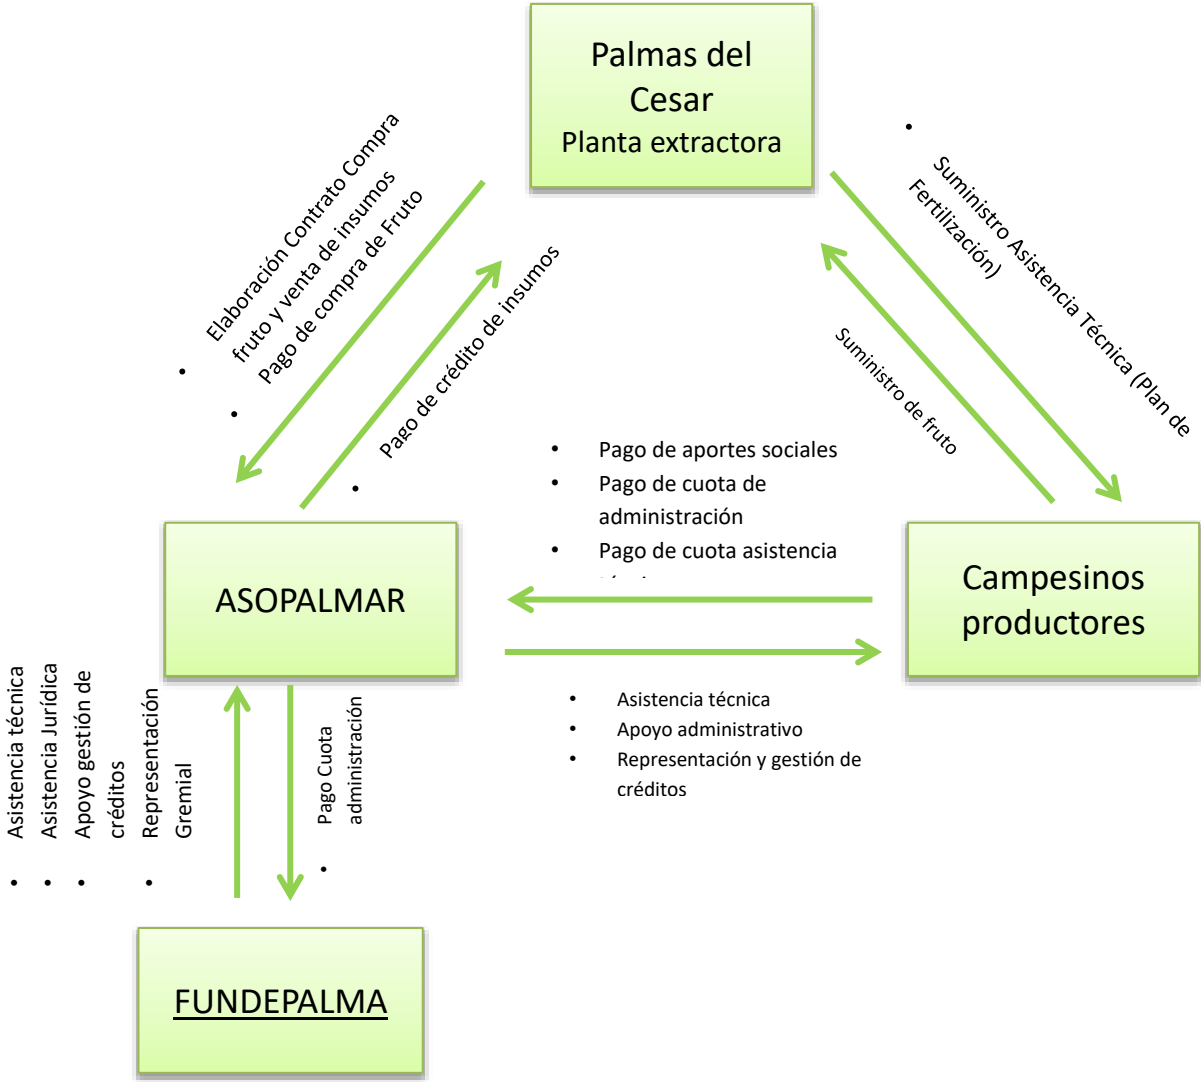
Palmas del Cesar
Planta extractora

Elaboración Contrato Compra fruto y venta de insumos
Pago de compra de Fruto

Pago de crédito de insumos

Suministro Asistencia Técnica (Plan de Fertilización)

Suministro de fruto

Pago de aportes sociales
Pago de cuota de administración
Pago de cuota asistencia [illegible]

ASOPALMAR

Campesinos productores

Asistencia técnica
Apoyo administrativo
Representación y gestión de créditos

Asistencia técnica
Asistencia Jurídica
Apoyo gestión de créditos
Representación Gremial

Pago Cuota administración

FUNDEPALMA